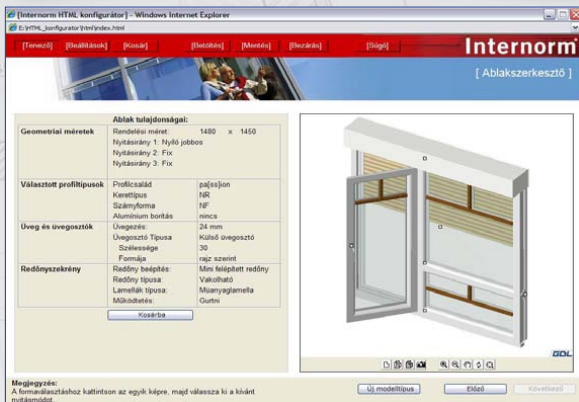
[Internorm HTML konfigurátor] - Windows Internet Explorer

E:\HTML_konfigurator\html\index.html

[Tervező] [Beállítások] [Kosár] [Betöltés] [Mentés] [Bezárás] [Súgó]

Internorm

[ Ablakszerkesztő ]

Ablak tulajdonságai:

| | | |
|---|---|---|
| Geometriai méretek | Rendelési méret: | 1480 x 1450 |
| | Nyitásirány 1: Nyíló jobbos | |
| | Nyitásirány 2: Fix | |
| | Nyitásirány 3: Fix | |
| Választott profiltípusok | Profilcsalád | pa[ss]ion |
| | Kerettípus | NR |
| | Számyforma | NF |
| | Alumínium borítás | nincs |
| Üveg és üvegosztók | Üvegezés: | 24 mm |
| | Üvegosztó Típusa | Külső üvegosztó |
| | Szélessége | 30 |
| | Formája | rajz szerint |
| Redőnyszekrény | Redőny beépítés | Mini felépített redőny |
| | Redőny típusa | Vakolható |
| | Lamellák típusa | Műanyaglamella |
| | Működtetés: | Gurtni |

Kosárba

GDL

Megjegyzés:
A formaválasztáshoz kattintson az egyik képre, majd válassza ki a kívánt nyitásmódot.

Új modelltípus Előző Következő